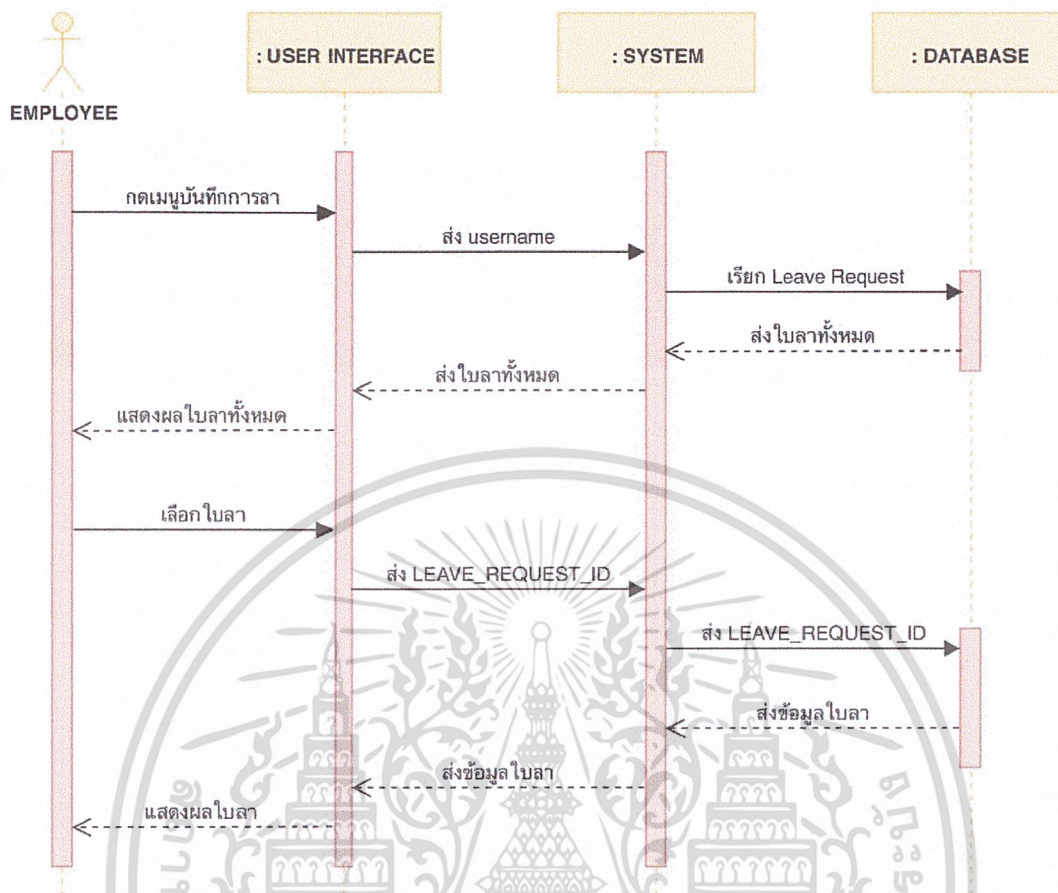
EMPLOYEE

: USER INTERFACE

: SYSTEM

: DATABASE

กดเมนูบันทึกการลา

ส่ง username

เรียก Leave Request

ส่งใบลาทั้งหมด

ส่งใบลาทั้งหมด

แสดงผลใบลาทั้งหมด

เลือกใบลา

ส่ง LEAVE_REQUEST_ID

ส่ง LEAVE_REQUEST_ID

ส่งข้อมูลใบลา

ส่งข้อมูลใบลา

แสดงผลใบลา